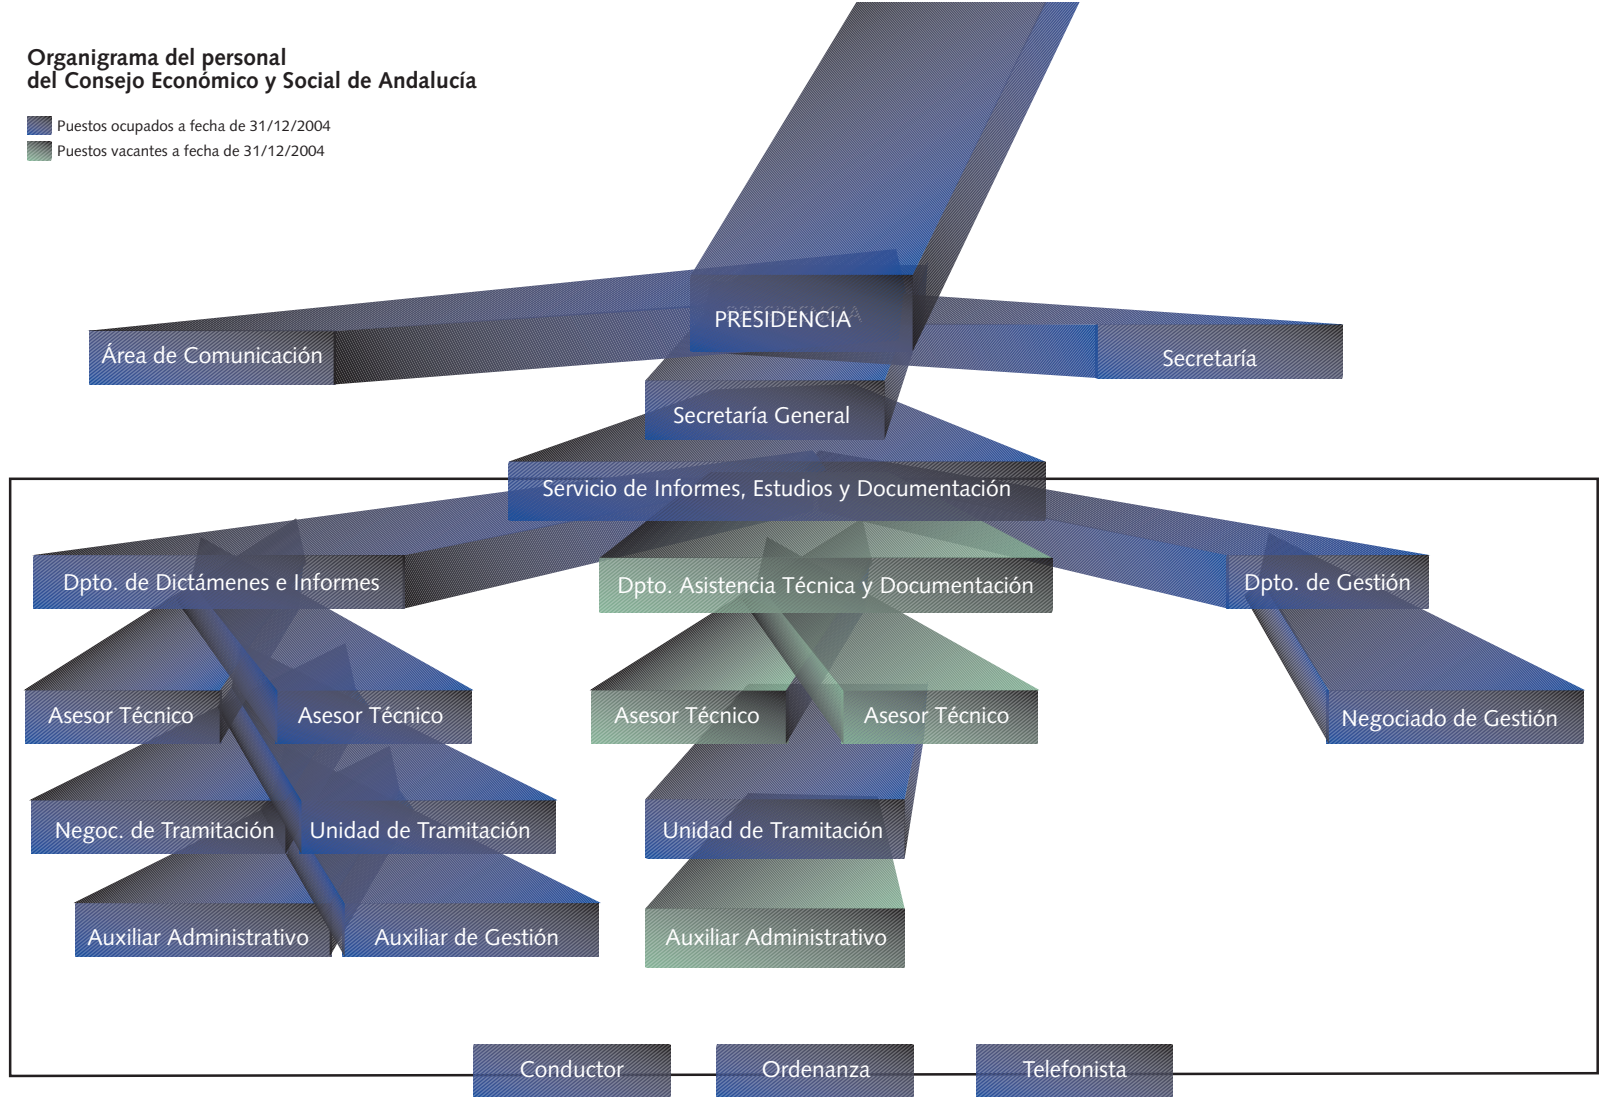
Organigrama del personal
del Consejo Económico y Social de Andalucía

Puestos ocupados a fecha de 31/12/2004
Puestos vacantes a fecha de 31/12/2004

PRESIDENCIA

Área de Comunicación

Secretaría

Secretaría General

Servicio de Informes, Estudios y Documentación

Dpto. de Dictámenes e Informes

Dpto. Asistencia Técnica y Documentación

Dpto. de Gestión

Asesor Técnico

Asesor Técnico

Asesor Técnico

Asesor Técnico

Negociado de Gestión

Negoc. de Tramitación

Unidad de Tramitación

Unidad de Tramitación

Auxiliar Administrativo

Auxiliar de Gestión

Auxiliar Administrativo

Conductor

Ordenanza

Telefonista